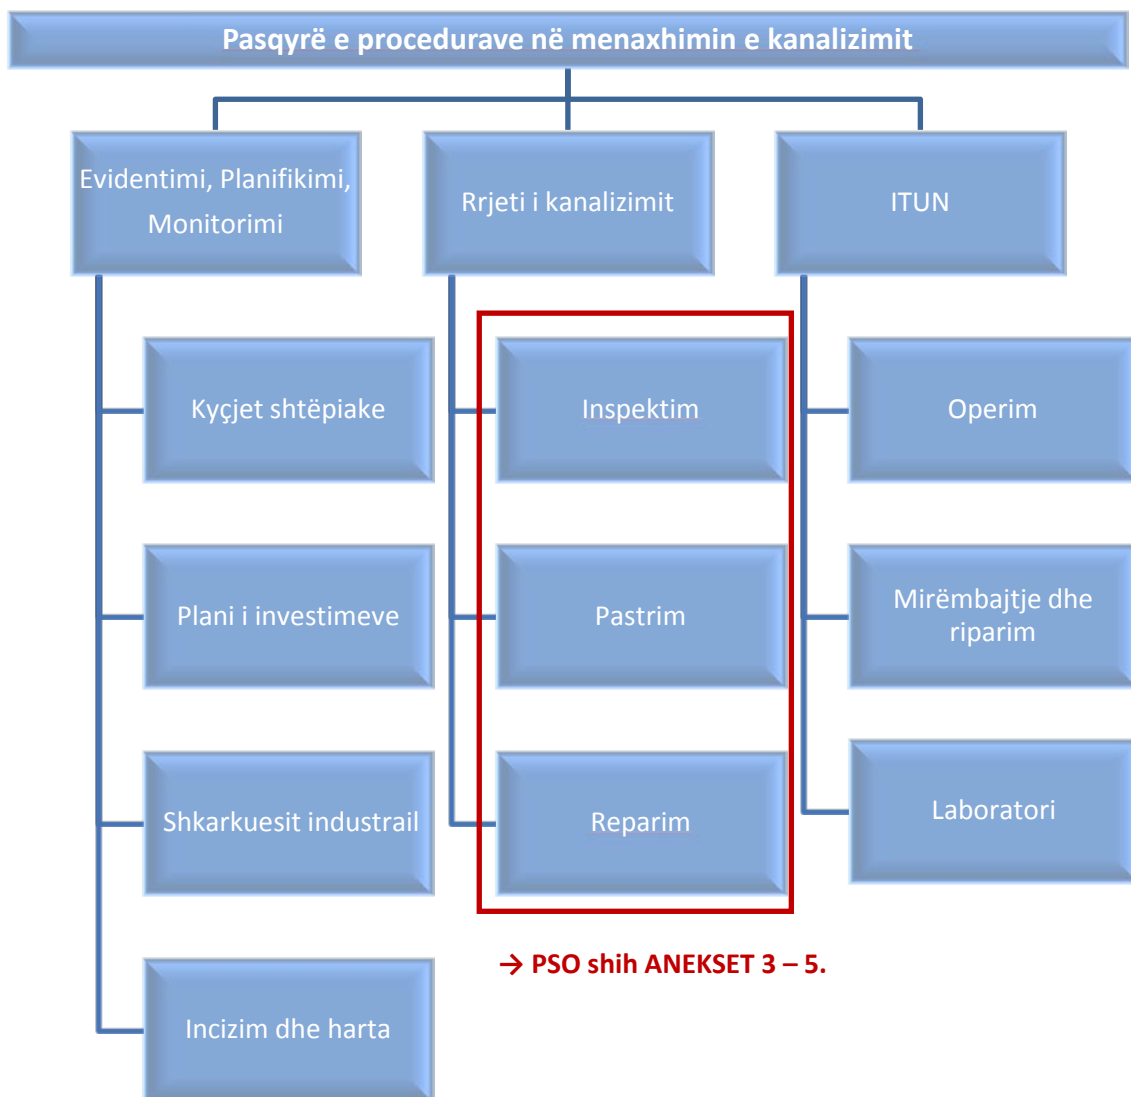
Pasqyrë e procedurave në menaxhimin e kanalizimit

Evidentimi, Planifikimi, Monitorimi

Kyçjet shtëpiake

Plani i investimeve

Shkarkuesit industrail

Incizim dhe harta

Rrjeti i kanalizimit

Inspektim

Pastrim

Reparim

→ PSO shih ANEKSET 3 – 5.

ITUN

Operim

Mirëmbajtje dhe riparim

Laboratori